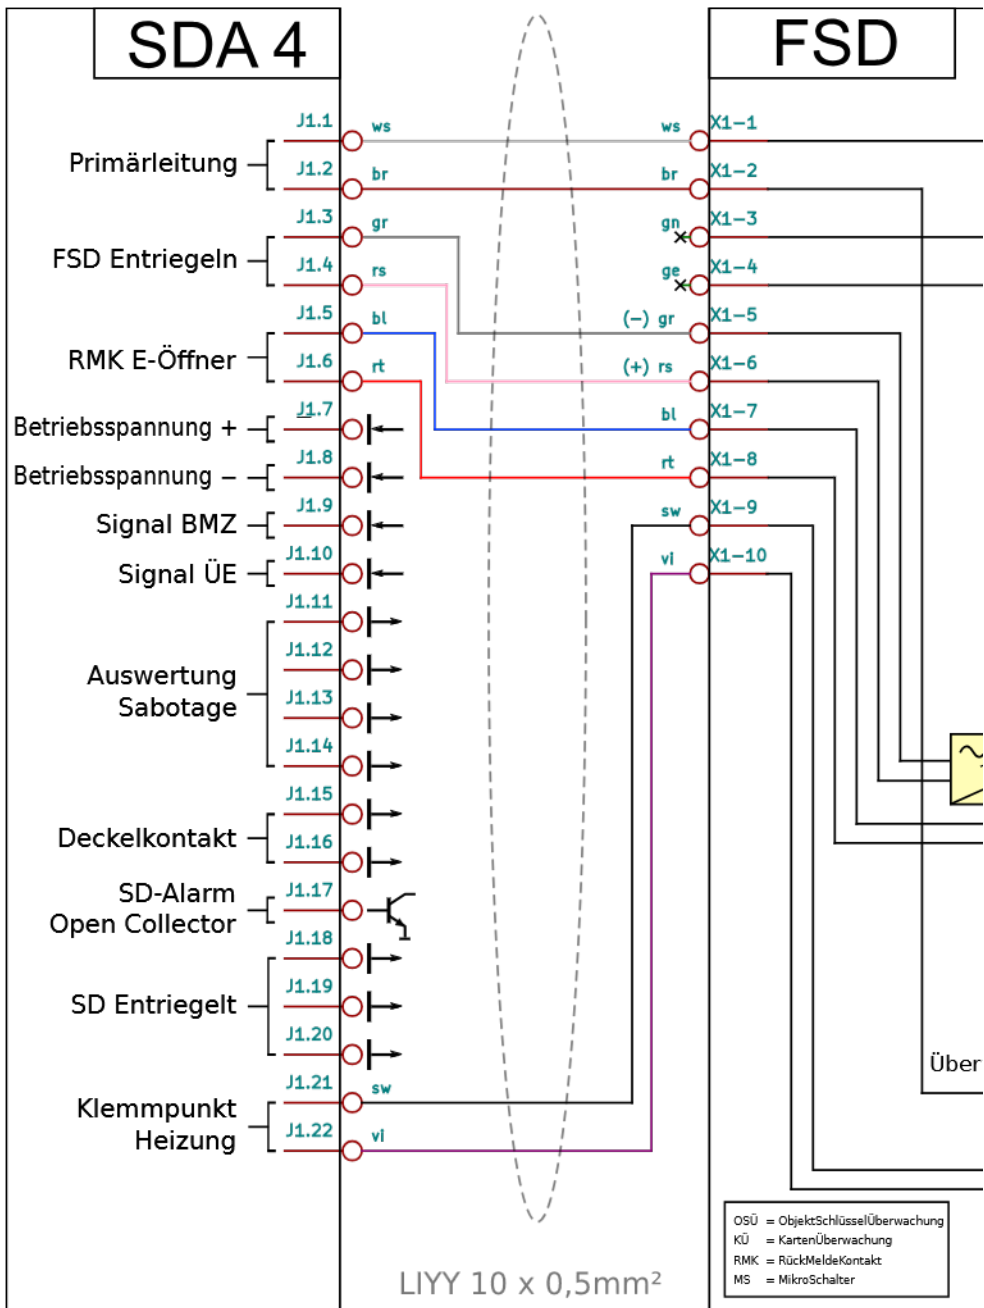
SDA 4

FSD

Primärleitung
J1.1 ws
J1.2 br

FSD Entriegeln
J1.3 gr
J1.4 rs

RMK E-Öffner
J1.5 bl
J1.6 rt

Betriebsspannung +
J1.7

Betriebsspannung –
J1.8

Signal BMZ
J1.9

Signal ÜE
J1.10

Auswertung Sabotage
J1.11
J1.12
J1.13
J1.14

Deckelkontakt
J1.15
J1.16

SD-Alarm Open Collector
J1.17

SD Entriegelt
J1.18
J1.19
J1.20

Klemmpunkt Heizung
J1.21 sw
J1.22 vi

ws X1–1
br X1–2
gn X1–3
ge X1–4
(–) gr X1–5
(+) rs X1–6
bl X1–7
rt X1–8
sw X1–9
vi X1–10

Über

LIYY 10 x 0,5mm²

OSÜ = ObjektSchlüsselÜberwachung
KÜ = KartenÜberwachung
RMK = RückMeldeKontakt
MS = MikroSchalter